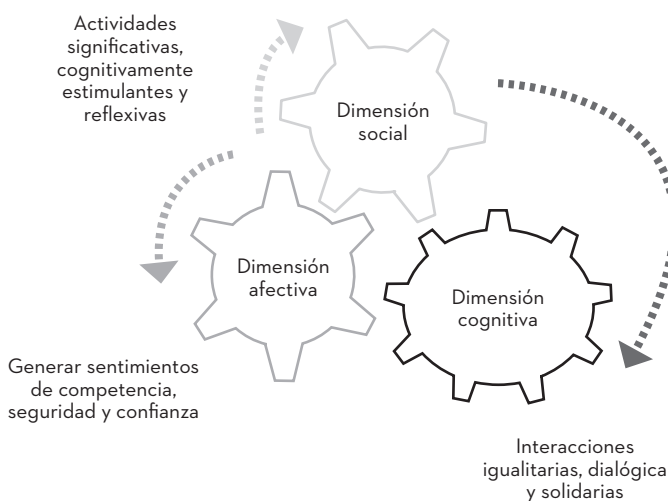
Actividades significativas, cognitivamente estimulantes y reflexivas

Dimensión social

Dimensión afectiva

Dimensión cognitiva

Generar sentimientos de competencia, seguridad y confianza

Interacciones igualitarias, dialógica y solidarias